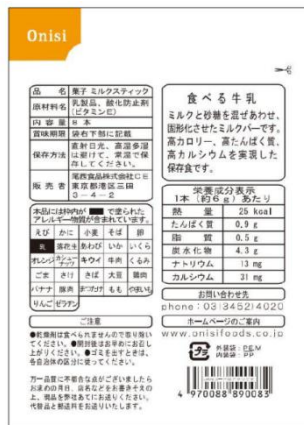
Onisi

品名 | 菓子 ミルクスティック
原材料名 | 乳製品、酸化防止剤(ビタミンE)
内容量 | 8本
賞味期限 | 袋右下部に記載
保存方法 | 直射日光、高温多湿は避けて、常温で保存してください。
販売者 | 尾西食品株式会社 東京都港区三田 3－4－2

本品に は枠内が■■で塗られたアレルギー物質が含まれています。

| えび | かに | 小麦 | そば | 卵 |
|---|---|---|---|---|
| 乳 | 落花生 | あわび | いか | いくら |
| オレンジ | カシューナッツ | キウイ | 牛肉 | くるみ |
| ごま | さけ | さば | 大豆 | 鶏肉 |
| バナナ | 豚肉 | まつたけ | もも | やまいも |
| りんご | ゼラチン | | | |

ご注意

●乾燥剤は食べられませんので取り除いてください。●開封後はお早めにお召し上がりください。●ゴミを出すときは、各自治体の区分に従ってください。

万一品質に不備な点がございましたらお買い求めの日時、店名をご記入の上、現品を弊社あてにお送りください。代替品と郵送料をお送りいたします。

食べる牛乳

ミルクと砂糖を混ぜ合わせ、固形化させたミルクバーです。高カロリー、高たんぱく質、高カルシウムを実現した保存食です。

栄養成分表示
1本（約6g）あたり

| 熱量 | 25 kcal |
|---|---|
| たんぱく質 | 0.9 g |
| 脂質 | 0.5 g |
| 炭水化物 | 4.3 g |
| ナトリウム | 13 mg |
| カルシウム | 31 mg |

お問い合わせ先
phone：03(3452)4020

ホームページのご案内
www.onisifoods.co.jo

外装袋：PE/M
内装袋：PP

4 970088 890083